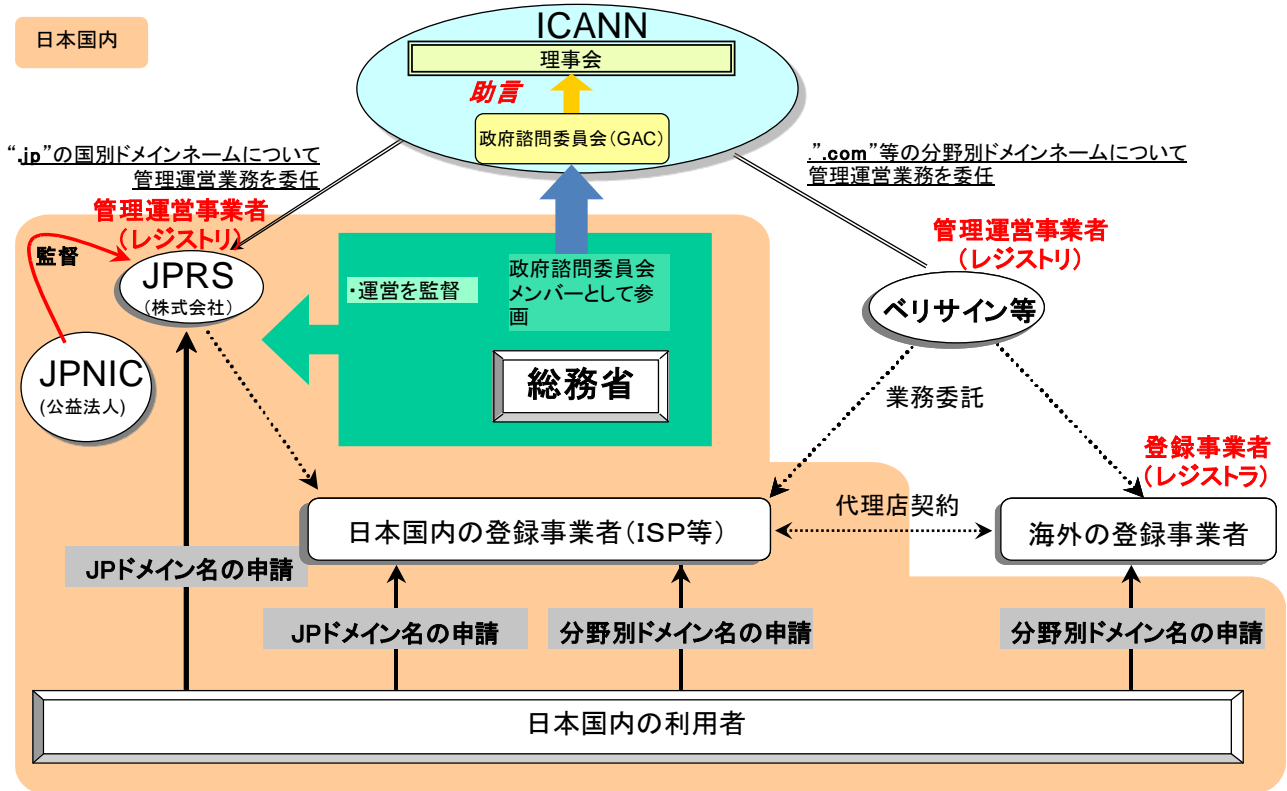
日本国内

ICANN

理事会

助言

政府諮問委員会（GAC）

“.jp”の国別ドメインネームについて管理運営業務を委任

．”.com”等の分野別ドメインネームについて管理運営業務を委任

管理運営事業者（レジストリ）

監督

JPRS
（株式会社）

・運営を監督

政府諮問委員会メンバーとして参画

総務省

管理運営事業者（レジストリ）

ベリサイン等

業務委託

JPNIC
（公益法人）

登録事業者（レジストラ）

代理店契約

日本国内の登録事業者（ISP等）

海外の登録事業者

JPドメイン名の申請

JPドメイン名の申請

分野別ドメイン名の申請

分野別ドメイン名の申請

日本国内の利用者